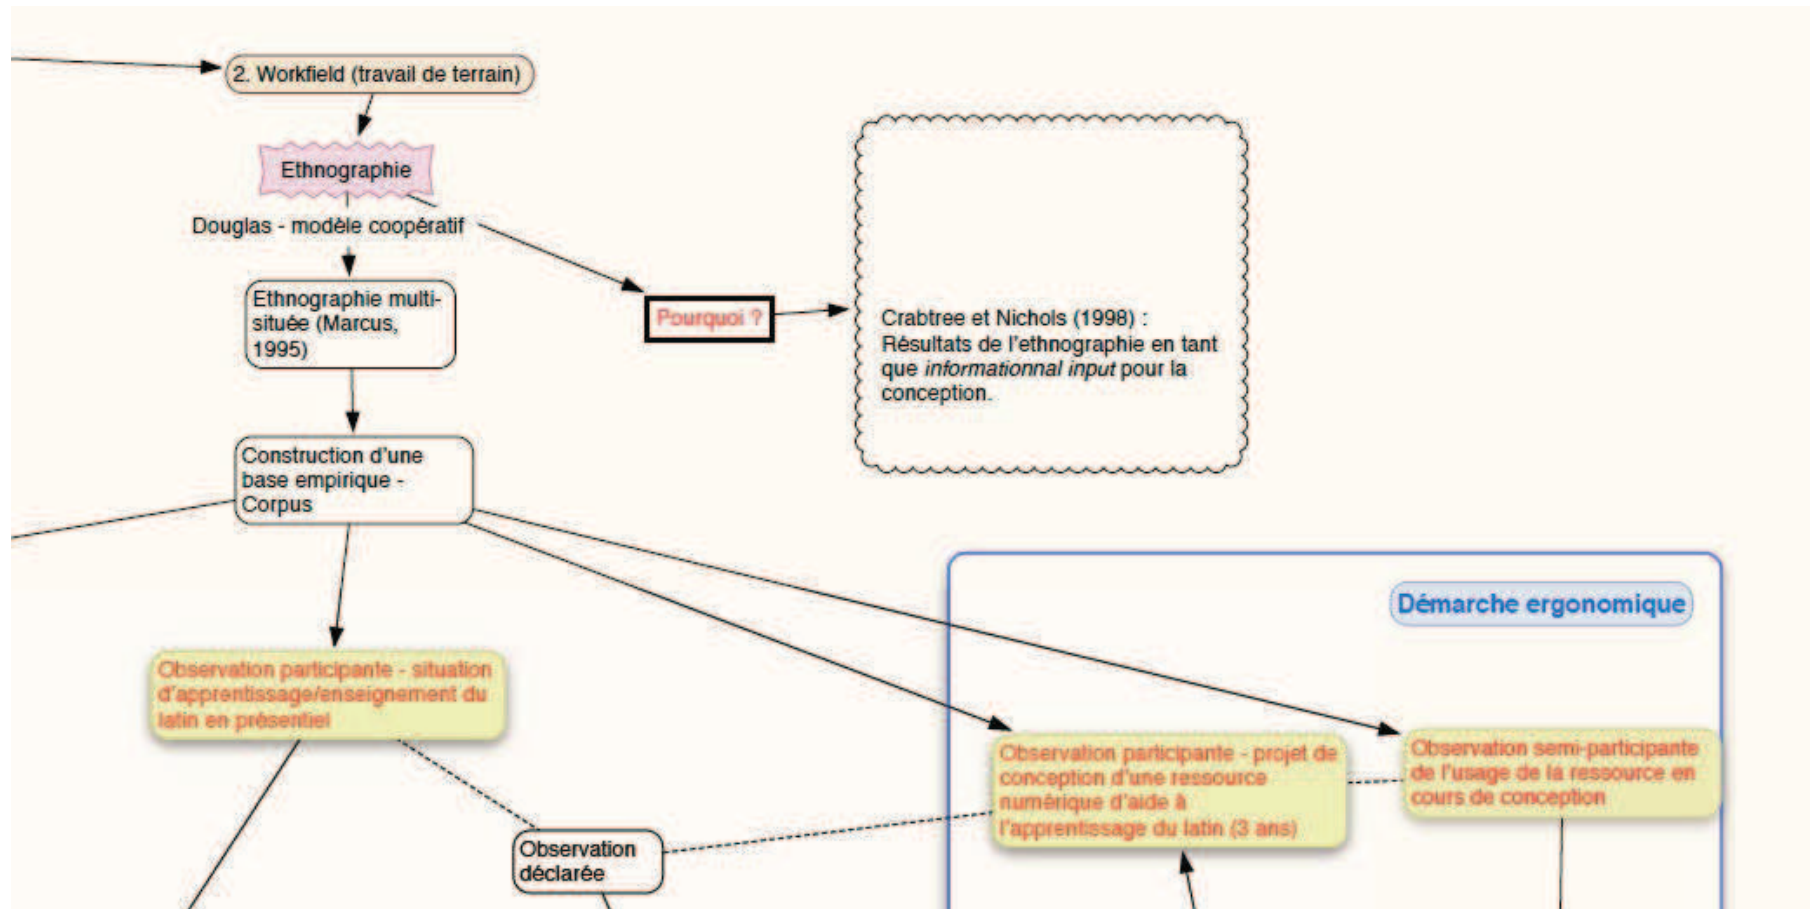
2. Workfield (travail de terrain)

Ethnographie

Douglas - modèle coopératif

Ethnographie multi-située (Marcus, 1995)

Pourquoi ?

Crabtree et Nichols (1998) : Résultats de l'ethnographie en tant que *informationnal input* pour la conception.

Construction d'une base empirique - Corpus

Démarche ergonomique

Observation participante - situation d'apprentissage/enseignement du latin en présentiel

Observation participante - projet de conception d'une ressource numérique d'aide à l'apprentissage du latin (3 ans)

Observation semi-participante de l'usage de la ressource en cours de conception

Observation déclarée